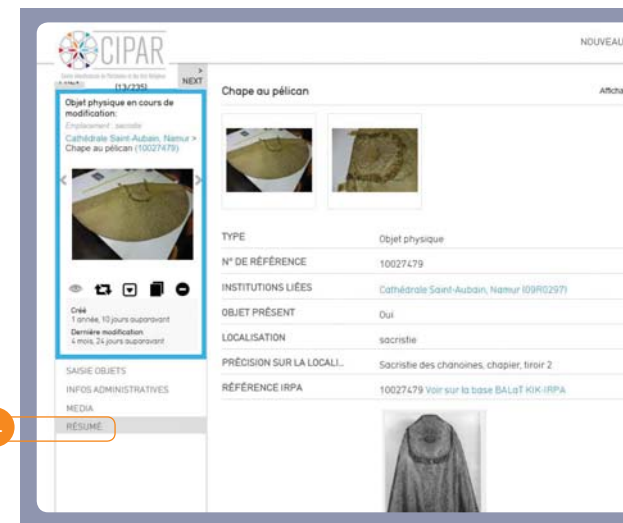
CIPAR

NOUVEAU

(13/235)

NEXT

Objet physique en cours de modification:

Emplacement: sacristie

Cathédrale Saint-Aubain, Namur > Chape au pélican (10027479)

Créé
1 année, 10 jours auparavant

Dernière modification
4 mois, 24 jours auparavant

SAISIE OBJETS

INFOS ADMINISTRATIVES

MEDIA

RÉSUMÉ

Chape au pélican

Afficha

| TYPE | Objet physique |
|---|---|
| N° DE RÉFÉRENCE | 10027479 |
| INSTITUTIONS LIÉES | Cathédrale Saint-Aubain, Namur (09R0297) |
| OBJET PRÉSENT | Oui |
| LOCALISATION | sacristie |
| PRÉCISION SUR LA LOCALI... | Sacristie des chanoines, chapier, tiroir 2 |
| RÉFÉRENCE IRPA | 10027479 Voir sur la base BALaT KIK-IRPA |